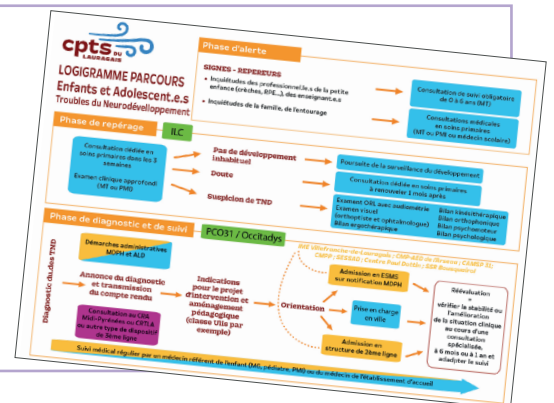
cpts DU LAURAGAIS

LOGIGRAMME PARCOURS Enfants et Adolescent.e.s Troubles du Neurodéveloppement

Phase d'alerte

SIGNES - REPERES

• Inquiétudes des professionnel.le.s de la petite enfance (crèches, RPE...), des enseignant.e.s

• Inquiétudes de la famille, de l'entourage

Consultation de suivi obligatoire de 0 à 6 ans (MT)

Consultations médicales en soins primaires (MT ou PMI ou médecin scolaire)

Phase de repérage

ILC

Consultation dédiée en soins primaires dans les 3 semaines

Examen clinique approfondi (MT ou PMI)

Pas de développement inhabituel

Doute

Suspicion de TND

Poursuite de la surveillance du développement

Consultation dédiée en soins primaires à renouveler 1 mois après

Examen ORL avec audiométrie
Examen visuel (orthoptiste et ophtalmologue)
Bilan ergothérapique

Bilan kinésithérapique
Bilan orthophonique
Bilan psychomoteur
Bilan psychologique

Phase de diagnostic et de suivi

PCO31 / Occitadys

Diagnostic du TND

Démarches administratives MDPH et ALD

Annonce du diagnostic et transmission du compte rendu

Consultation au CRA Midi-Pyrénées ou CRTLA ou autre type de dispositif de 3ème ligne

Indications pour le projet d'intervention et aménagement pédagogique (classe Ulis par exemple)

Orientation

2ND LIGNE/Hôpital de Lauragais ; CMP-ASEI de Revel ; CAMSP 31 ; CMPP ; SESSAD ; Centre Paul Dottin ; SSR Bouquerie

Admission en ESMS sur notification MDPH

Prise en charge en ville

Admission en structure de 3ème ligne

Réévaluation
+
vérifier la stabilité ou l'amélioration de la situation clinique au cours d'une consultation spécialisée,
à 6 mois ou à 1 an et adapter le suivi

Suivi médical régulier par un médecin référent de l'enfant (MG, pédiatre, PMI) ou médecin de l'établissement d'accueil